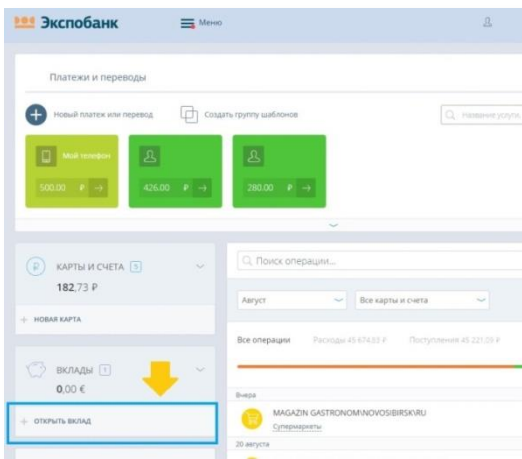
Экспобанк

Меню

Платежи и переводы

Новый платеж или перевод

Создать группу шаблонов

Название услуги

Мой телефон

500.00 ₽ →

426.00 ₽ →

280.00 ₽ →

КАРТЫ И СЧЕТА 1

182,73 ₽

+ НОВАЯ КАРТА

ВКЛАДЫ 1

0,00 €

+ ОТКРЫТЬ ВКЛАД

Поиск операции...

Август

Все карты и счета

Все операции

Расходы 45 674,53 ₽

Поступления 45 221,09 ₽

Вчера

MAGAZIN GASTRONOM\NOVOSIBIRSK\RU

Супермаркеты

20 августа